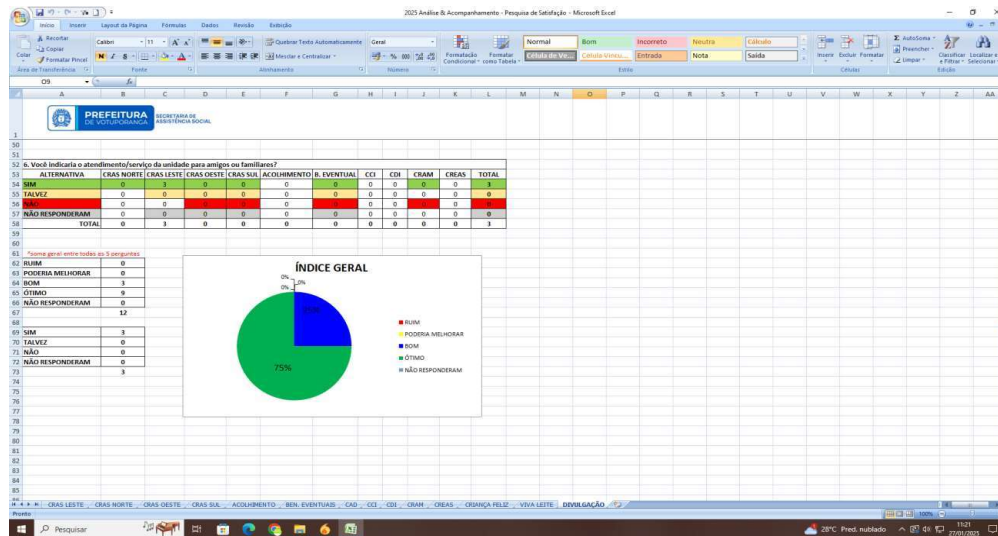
2025 Análise & Acompanhamento - Pesquisa de Satisfação - Microsoft Excel

Início Inserir Layout da Página Fórmulas Dados Revisão Exibição

Recortar Copiar Colar Formatar Pincel Área de Transferência Calibri 11 Fonte Quebrar Texto Automaticamente Mesclar e Centralizar Alinhamento Geral Número Formatação Condicional Formatar como Tabela Normal Bom Incorreto Neutra Cálculo Célula de Ve... Célula Vincu... Entrada Nota Saída Estilo Inserir Excluir Formatar Células AutoSoma Preencher Limpar Classificar e Filtrar Localizar e Selecionar Edição

O9

PREFEITURA DE VOTUPORANGA SECRETARIA DE ASSISTÊNCIA SOCIAL

6. Você indicaria o atendimento/serviço da unidade para amigos ou familiares?

| ALTERNATIVA | CRAS NORTE | CRAS LESTE | CRAS OESTE | CRAS SUL | ACOLHIMENTO | B. EVENTUAL | CCI | CDI | CRAM | CREAS | TOTAL |
|---|---|---|---|---|---|---|---|---|---|---|---|
| SIM | 0 | 3 | 0 | 0 | 0 | 0 | 0 | 0 | 0 | 0 | 3 |
| TALVEZ | 0 | 0 | 0 | 0 | 0 | 0 | 0 | 0 | 0 | 0 | 0 |
| NÃO | 0 | 0 | 0 | 0 | 0 | 0 | 0 | 0 | 0 | 0 | 0 |
| NÃO RESPONDERAM | 0 | 0 | 0 | 0 | 0 | 0 | 0 | 0 | 0 | 0 | 0 |
| TOTAL | 0 | 3 | 0 | 0 | 0 | 0 | 0 | 0 | 0 | 0 | 3 |

*soma geral entre todas as 5 perguntas

| RUIM | 0 |
|---|---|
| PODERIA MELHORAR | 0 |
| BOM | 3 |
| ÓTIMO | 9 |
| NÃO RESPONDERAM | 0 |
| | 12 |

| SIM | 3 |
|---|---|
| TALVEZ | 0 |
| NÃO | 0 |
| NÃO RESPONDERAM | 0 |
| | 3 |

ÍNDICE GERAL
0% 0% 0% 25% 75%
RUIM
PODERIA MELHORAR
BOM
ÓTIMO
NÃO RESPONDERAM

CRAS LESTE CRAS NORTE CRAS OESTE CRAS SUL ACOLHIMENTO BEN. EVENTUAIS CAD CCI CDI CRAM CREAS CRIANÇA FELIZ VIVA LEITE DIVULGAÇÃO

Pronto 100%

Pesquisar 28°C Pred. nublado 11:21 27/01/2025